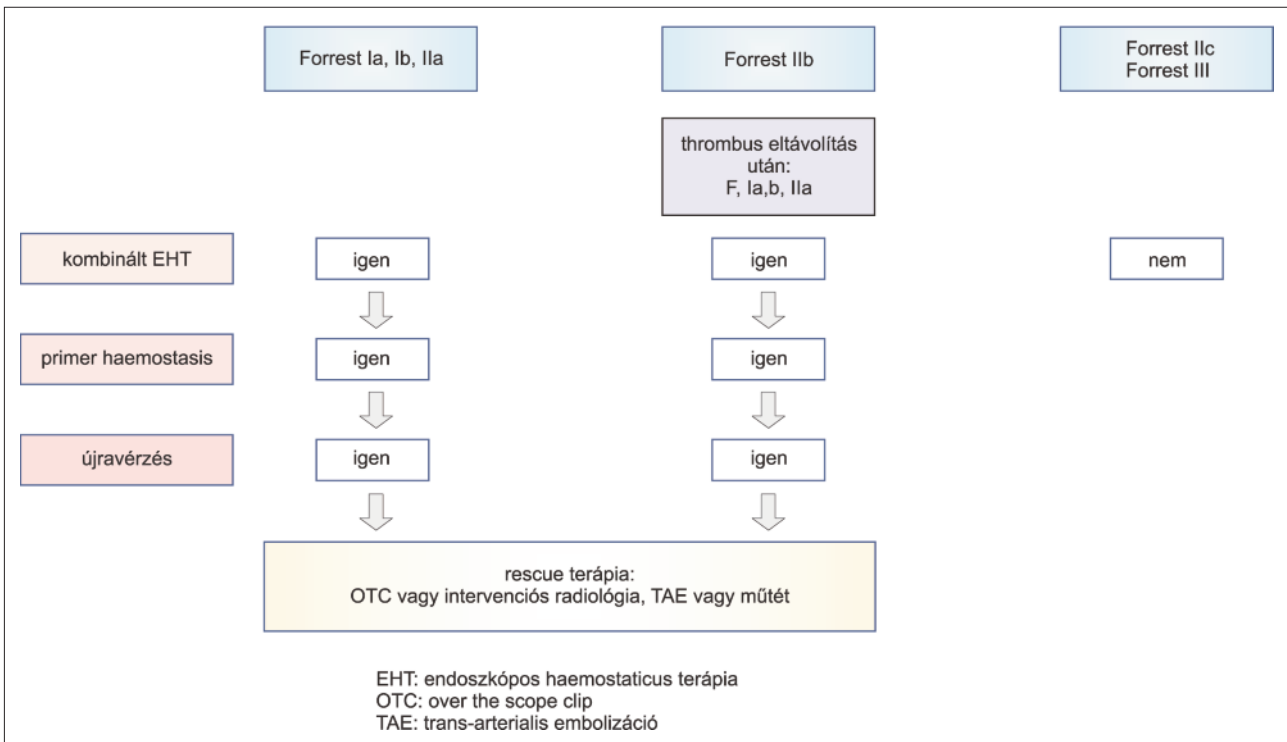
Forrest Ia, Ib, IIa

Forrest IIb

Forrest IIc
Forrest III

thrombus eltávolítás után:
F, Ia,b, IIa

kombinált EHT

igen

igen

nem

primer haemostasis

igen

igen

újravérzés

igen

igen

rescue terápia:
OTC vagy intervenciós radiológia, TAE vagy műtét

EHT: endoszkópos haemostaticus terápia
OTC: over the scope clip
TAE: trans-arterialis embolizáció